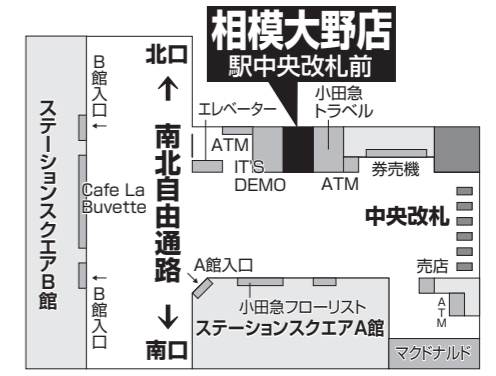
相模大野店
駅中央改札前

北口
↑
南北自由通路
↓
南口

B館入口←
←B館入口

ステーションスクエアB館

Cafe La Buvette

エレベーター
ATM
IT'S DEMO
小田急トラベル
ATM
券売機
中央改札
売店
ATM
A館入口
小田急フローリスト
ステーションスクエアA館
マクドナルド